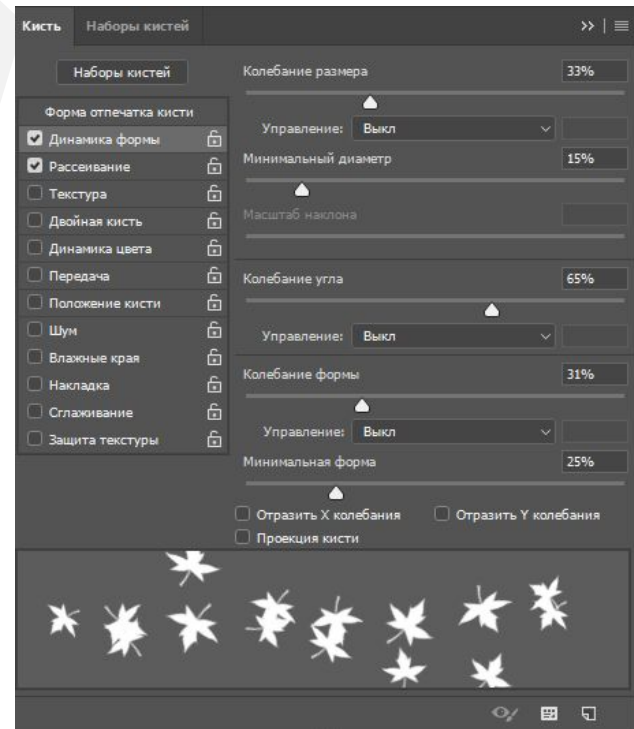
Кисть Наборы кистей

Наборы кистей

Форма отпечатка кисти
Динамика формы
Рассеивание
Текстура
Двойная кисть
Динамика цвета
Передача
Положение кисти
Шум
Влажные края
Накладка
Сглаживание
Защита текстуры

Колебание размера 33%
Управление: Выкл
Минимальный диаметр 15%
Масштаб наклона
Колебание угла 65%
Управление: Выкл
Колебание формы 31%
Управление: Выкл
Минимальная форма 25%
Отразить X колебания
Отразить Y колебания
Проекция кисти